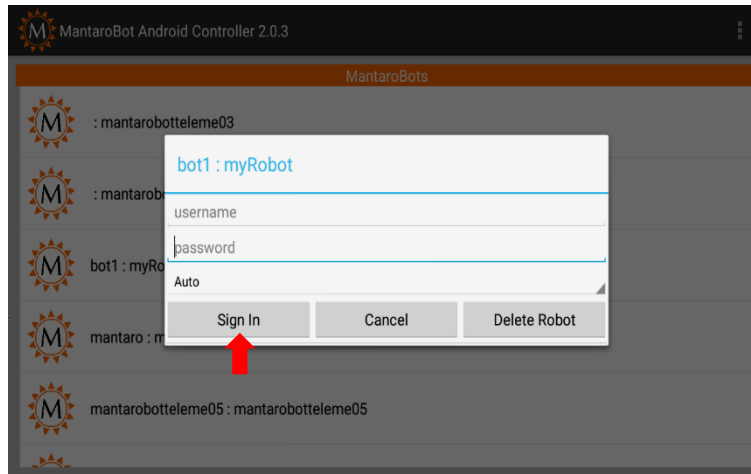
M MantaroBot Android Controller 2.0.3

MantaroBots

M : mantarobotteleme03

M : mantarob

M bot1 : myRo

M mantaro : m

M mantarobotteleme05 : mantarobotteleme05

bot1 : myRobot

username

password

Auto

Sign In

Cancel

Delete Robot